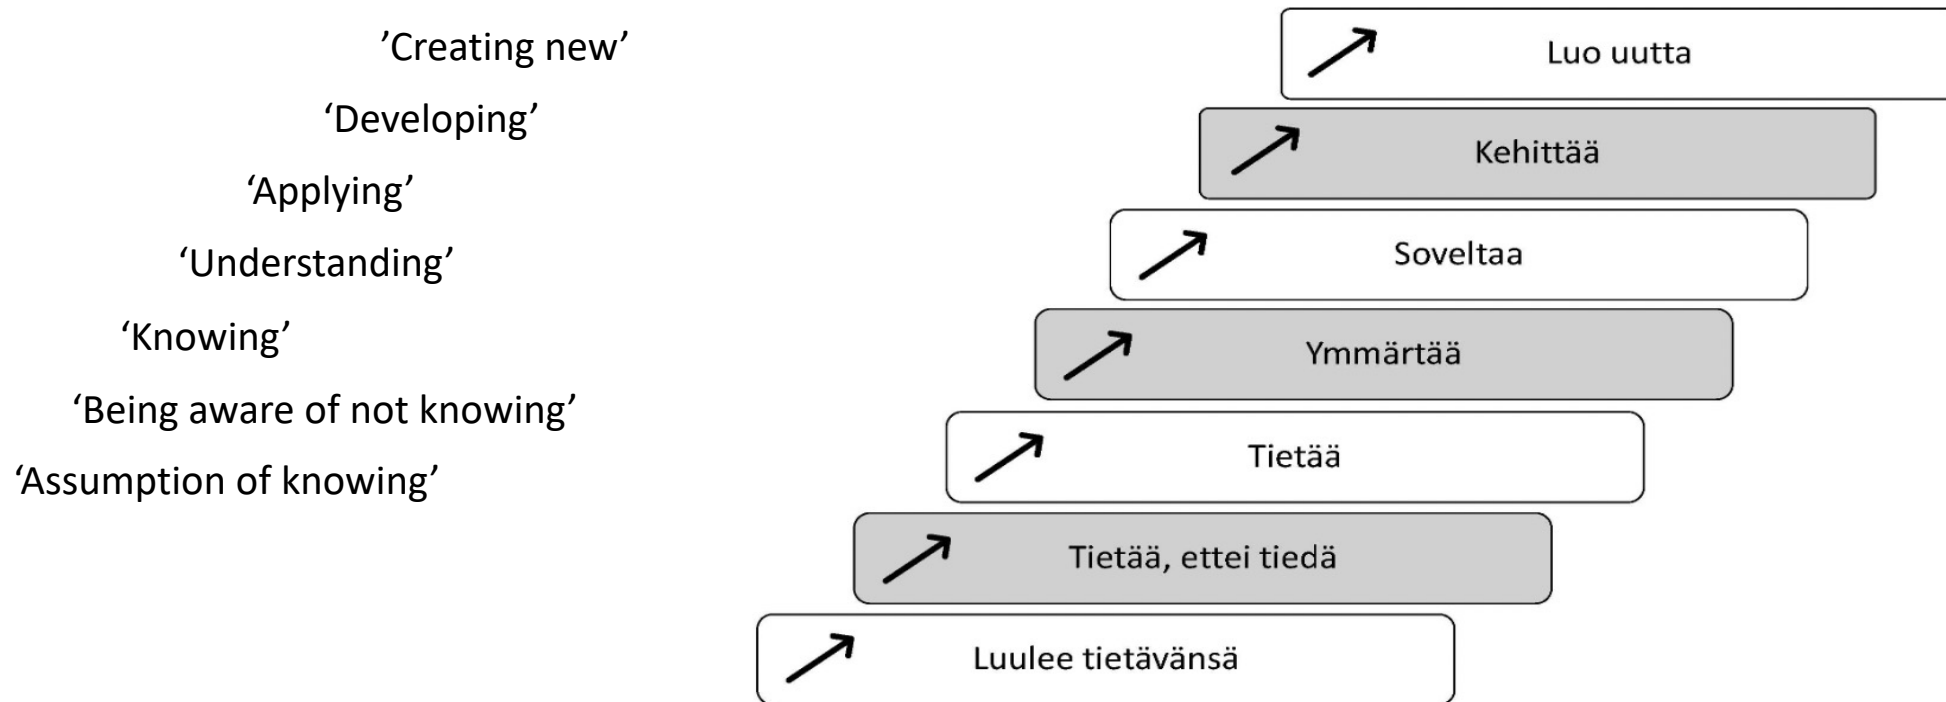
’Creating new’

‘Developing’

‘Applying’

‘Understanding’

‘Knowing’

‘Being aware of not knowing’

‘Assumption of knowing’

Luo uutta

Kehittää

Soveltaa

Ymmärtää

Tietää

Tietää, ettei tiedä

Luulee tietävänsä